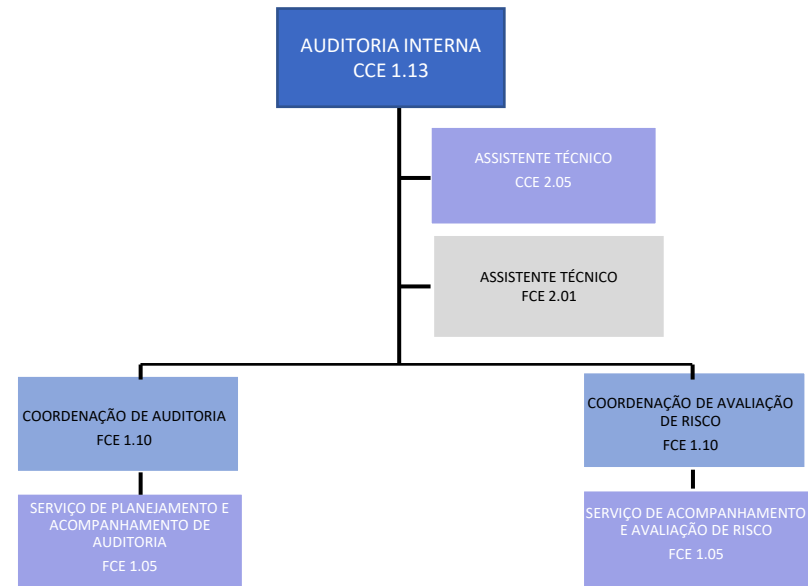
AUDITORIA INTERNA
CCE 1.13

ASSISTENTE TÉCNICO
CCE 2.05

ASSISTENTE TÉCNICO
FCE 2.01

COORDENAÇÃO DE AUDITORIA
FCE 1.10

SERVIÇO DE PLANEJAMENTO E ACOMPANHAMENTO DE AUDITORIA
FCE 1.05

COORDENAÇÃO DE AVALIAÇÃO DE RISCO
FCE 1.10

SERVIÇO DE ACOMPANHAMENTO E AVALIAÇÃO DE RISCO
FCE 1.05